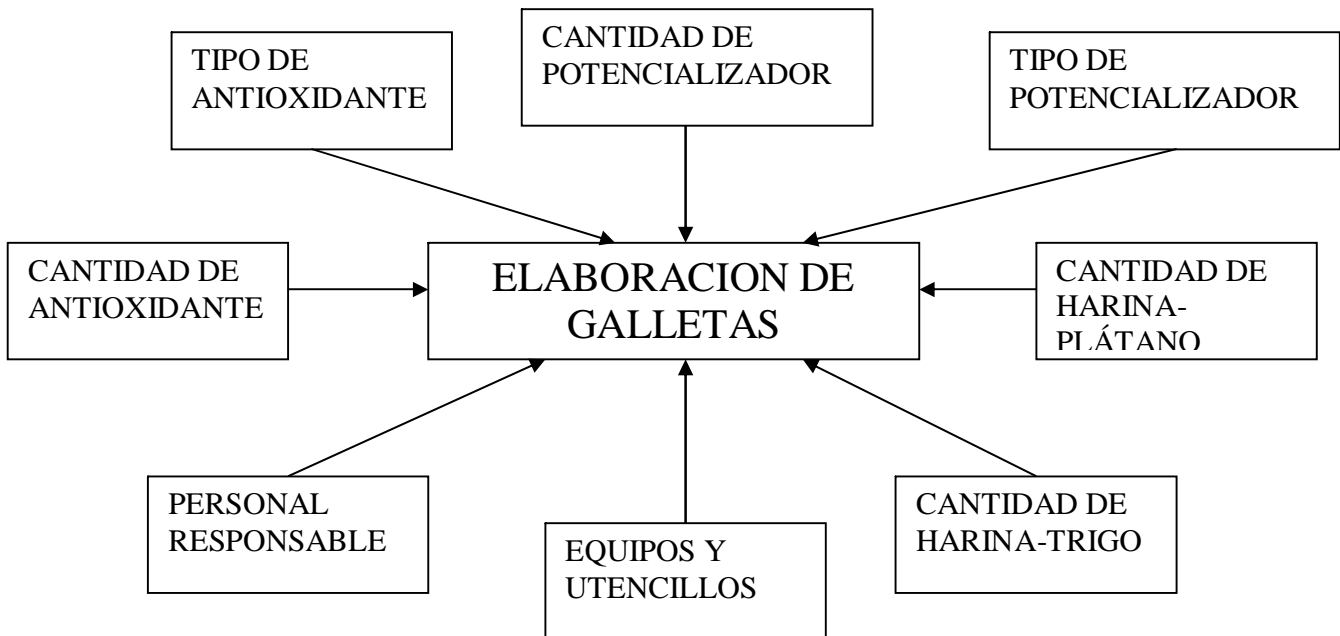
TIPO DE ANTIOXIDANTE

CANTIDAD DE POTENCIALIZADOR

TIPO DE POTENCIALIZADOR

CANTIDAD DE ANTIOXIDANTE

ELABORACION DE GALLETAS

CANTIDAD DE HARINA-PLÁTANO

PERSONAL RESPONSABLE

EQUIPOS Y UTENCILLOS

CANTIDAD DE HARINA-TRIGO